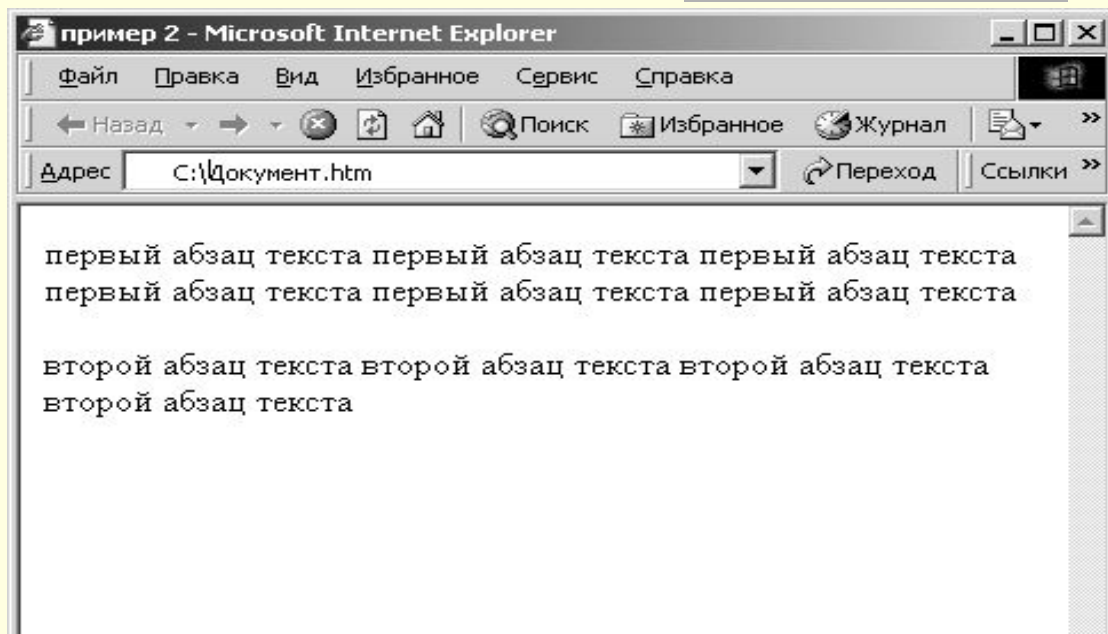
пример 2 - Microsoft Internet Explorer

Файл Правка Вид Избранное Сервис Справка

Назад Поиск Избранное Журнал

Адрес C:\Документ.htm Переход Ссылки

первый абзац текста первый абзац текста первый абзац текста первый абзац текста первый абзац текста первый абзац текста

второй абзац текста второй абзац текста второй абзац текста второй абзац текста